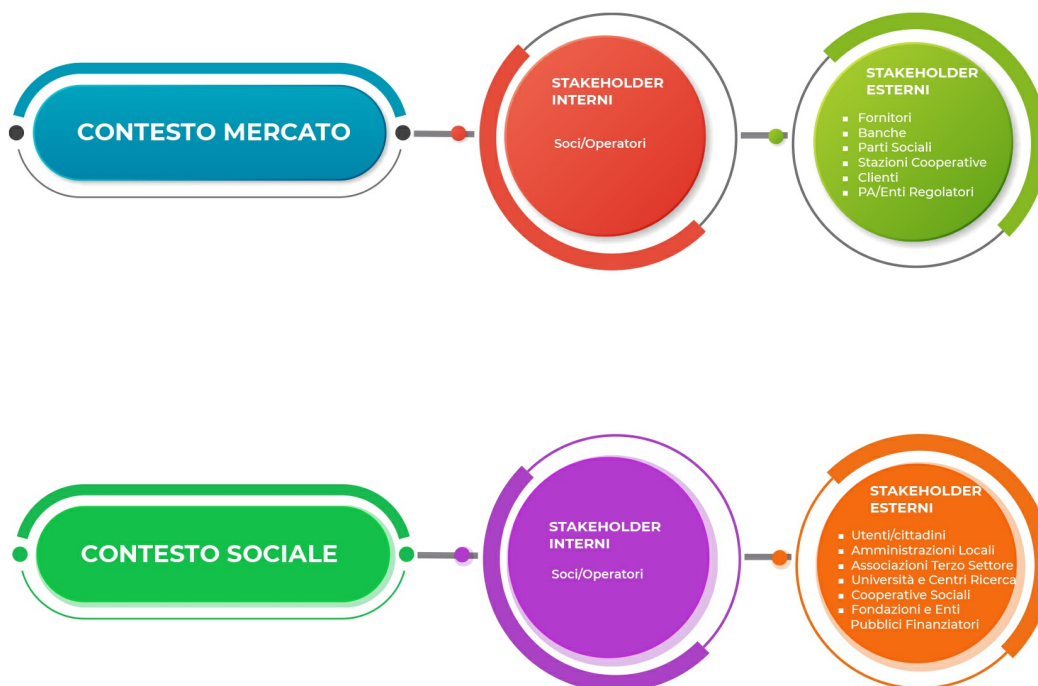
CONTESTO MERCATO

STAKEHOLDER INTERNI

Soci/Operatori

STAKEHOLDER ESTERNI

- Fornitori
- Banche
- Parti Sociali
- Stazioni Cooperative
- Clienti
- PA/Enti Regolatori

CONTESTO SOCIALE

STAKEHOLDER INTERNI

Soci/Operatori

STAKEHOLDER ESTERNI

- Utenti/cittadini
- Amministrazioni Locali
- Associazioni Terzo Settore
- Università e Centri Ricerca
- Cooperative Sociali
- Fondazioni e Enti Pubblici Finanziatori